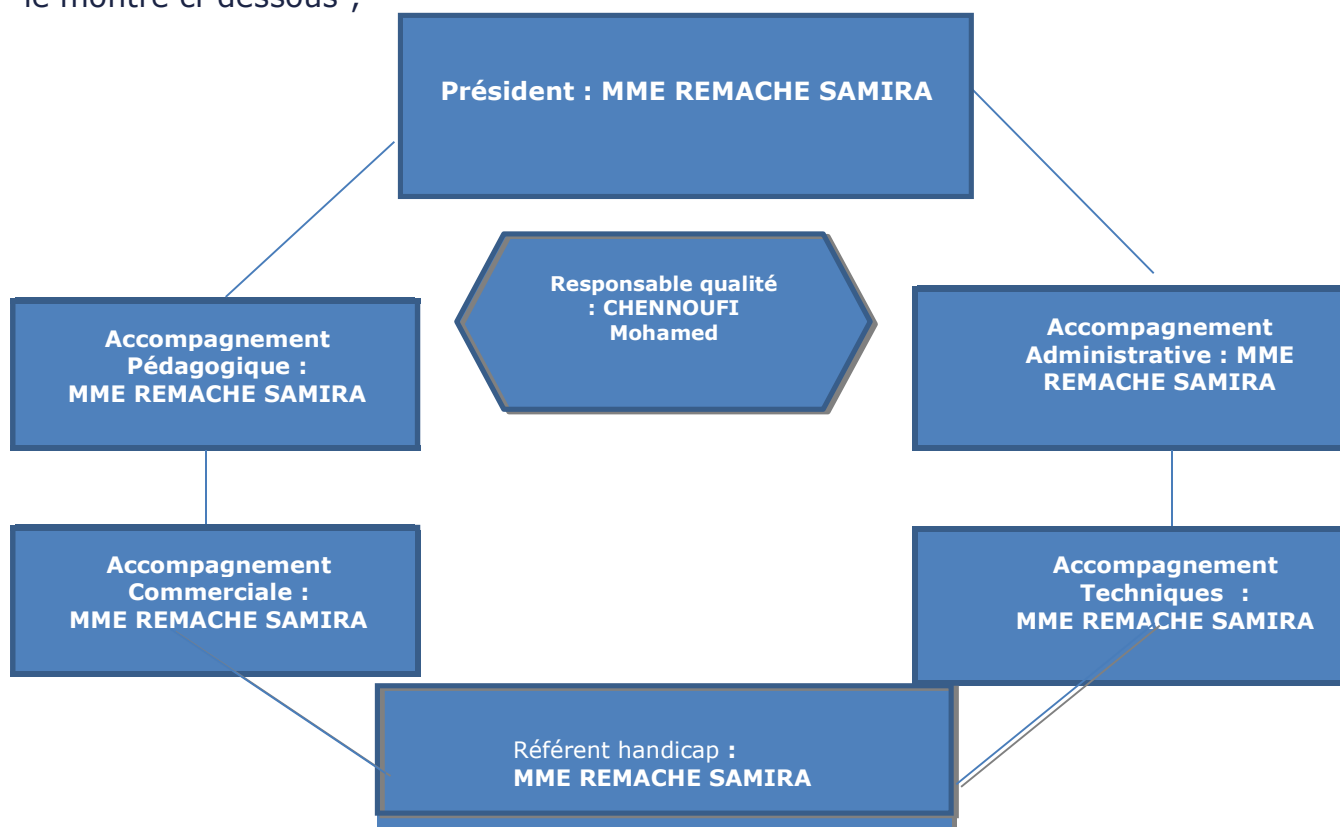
le montre ci-dessous ;

Président : MME REMACHE SAMIRA

Responsable qualité : CHENNOUFI Mohamed

Accompagnement Pédagogique : MME REMACHE SAMIRA

Accompagnement Administrative : MME REMACHE SAMIRA

Accompagnement Commerciale : MME REMACHE SAMIRA

Accompagnement Techniques : MME REMACHE SAMIRA

Référent handicap : MME REMACHE SAMIRA